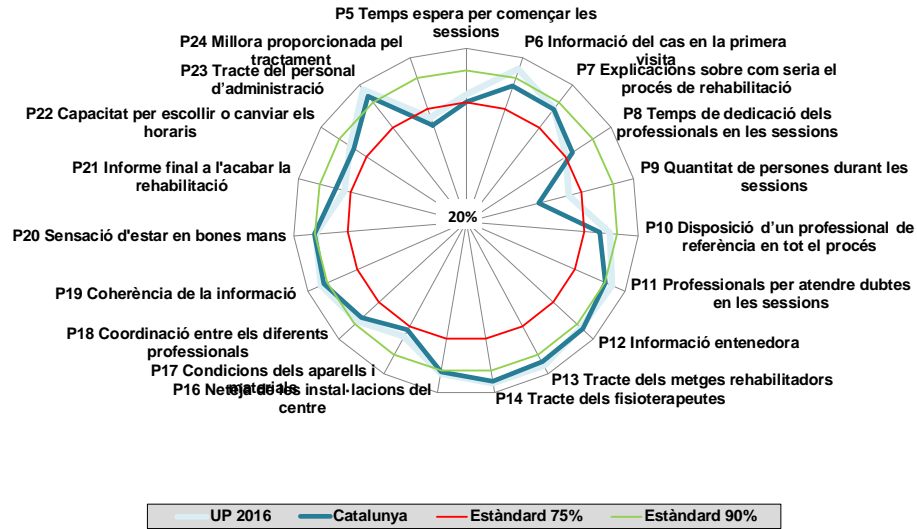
P5 Temps espera per començar les sessions

P6 Informació del cas en la primera visita

P7 Explicacions sobre com seria el procés de rehabilitació

P8 Temps de dedicació dels professionals en les sessions

P9 Quantitat de persones durant les sessions

P10 Disposició d'un professional de referència en tot el procés

P11 Professionals per atendre dubtes en les sessions

P12 Informació entenedora

P13 Tracte dels metges rehabilitadors

P14 Tracte dels fisioterapeutes

P16 Neteja de les instal·lacions del centre

P17 Condicions dels aparells i materials

P18 Coordinació entre els diferents professionals

P19 Coherència de la informació

P20 Sensació d'estar en bones mans

P21 Informe final a l'acabar la rehabilitació

P22 Capacitat per escollir o canviar els horaris

P23 Tracte del personal d'administració

P24 Millora proporcionada pel tractament

20%

UP 2016 Catalunya Estàndard 75% Estàndard 90%